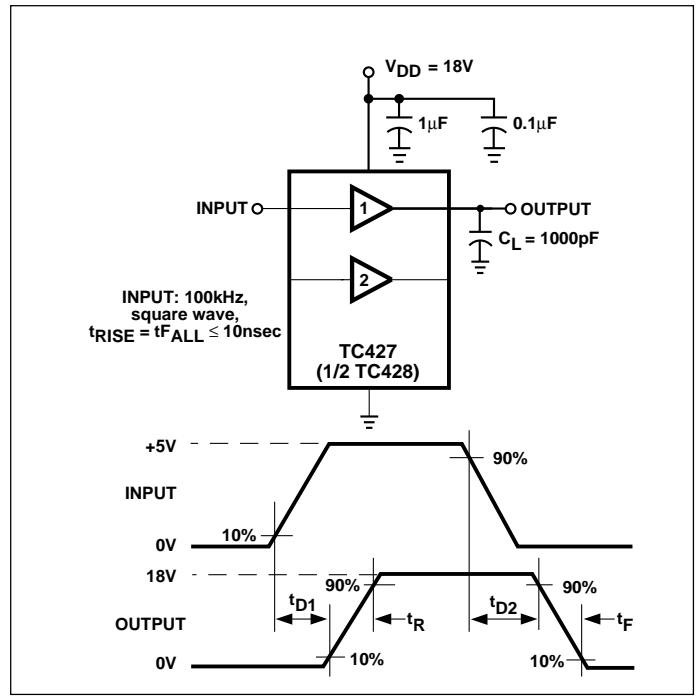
$V_{DD}$ = 18V

1µF

0.1µF

INPUT

1

OUTPUT

$C_L$ = 1000pF

2

INPUT: 100kHz, square wave, $t_{RISE} = tF_{ALL} \leq 10nsec$

TC427 (1/2 TC428)

+5V

90%

INPUT

10%

0V

18V

90%

90%

$t_{D1}$

$t_R$

$t_{D2}$

$t_F$

OUTPUT

0V

10%

10%